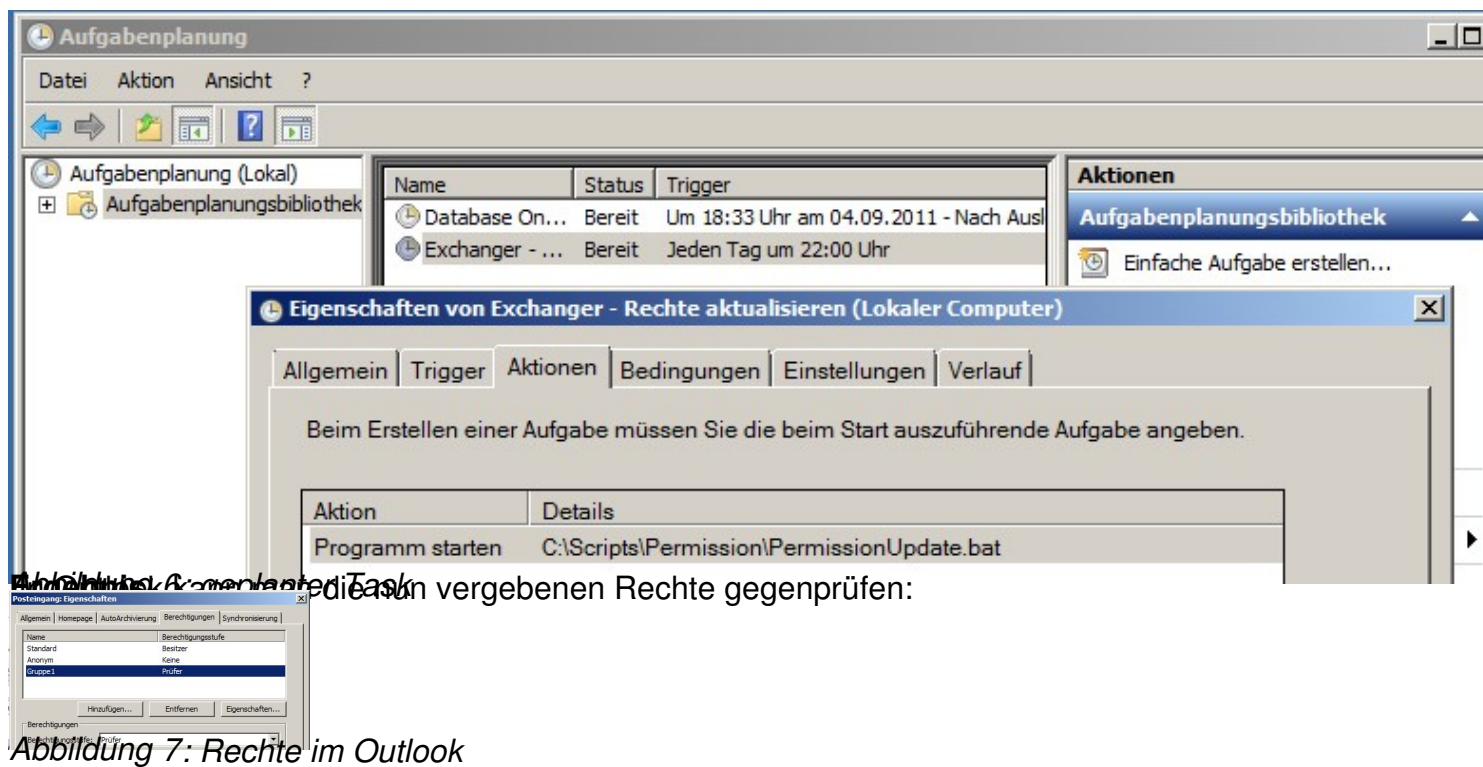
Aufgabenplanung

Datei Aktion Ansicht ?

Aufgabenplanung (Lokal)
Aufgabenplanungsbibliothek

| Name | Status | Trigger |
|---|---|---|
| Database On... | Bereit | Um 18:33 Uhr am 04.09.2011 - Nach Ausl |
| Exchanger - ... | Bereit | Jeden Tag um 22:00 Uhr |

Aktionen
Aufgabenplanungsbibliothek
Einfache Aufgabe erstellen...

Eigenschaften von Exchanger - Rechte aktualisieren (Lokaler Computer)

Allgemein | Trigger | Aktionen | Bedingungen | Einstellungen | Verlauf

Beim Erstellen einer Aufgabe müssen Sie die beim Start auszuführende Aufgabe angeben.

| Aktion | Details |
|---|---|
| Programm starten | C:\Scripts\Permission\PermissionUpdate.bat |

Abbildung 6: geplanter Task
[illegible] die nun vergebenen Rechte gegenprüfen:

Posteingang: Eigenschaften

Allgemein | Homepage | AutoArchivierung | Berechtigungen | Synchronisierung

| Name | Berechtigungsstufe |
|---|---|
| Standard | Besitzer |
| Anonym | Keine |
| Gruppe1 | Prüfer |

Hinzufügen... Entfernen Eigenschaften...

Berechtigungen
Berechtigungsstufe: Prüfer

Abbildung 7: Rechte im Outlook